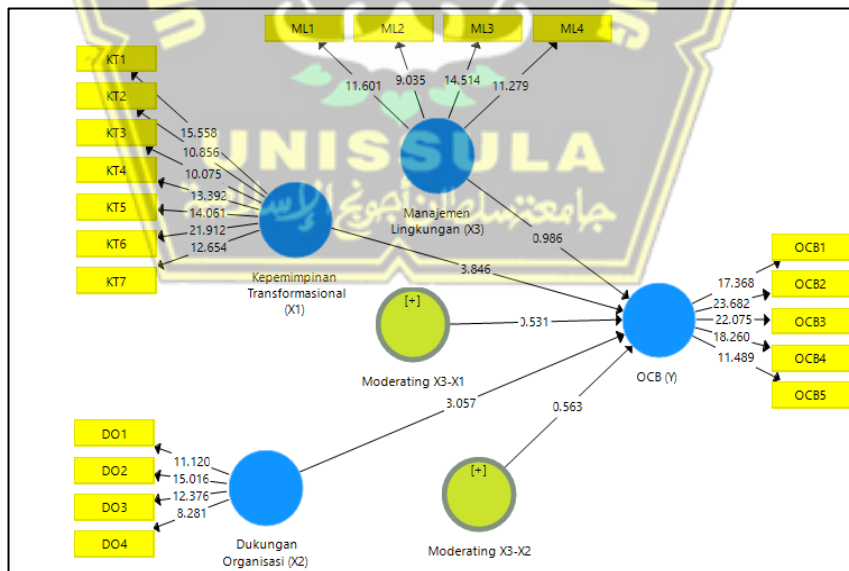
UNISSULA

جامعة سلطان أجونج الإسلامية

ML1
ML2
ML3
ML4

11.601
9.035
14.514
11.279

KT1
KT2
KT3
KT4
KT5
KT6
KT7

15.558
10.856
10.075
13.392
14.061
21.912
12.654

Manajemen Lingkungan (X3)

0.986

Kepemimpinan Transformasional (X1)

3.846

[+]

0.531

Moderating X3-X1

OCB1
OCB2
OCB3
OCB4
OCB5

17.368
23.682
22.075
18.260
11.489

OCB (Y)

3.057

0.563

DO1
DO2
DO3
DO4

11.120
15.016
12.376
8.281

Dukungan Organisasi (X2)

[+]

Moderating X3-X2